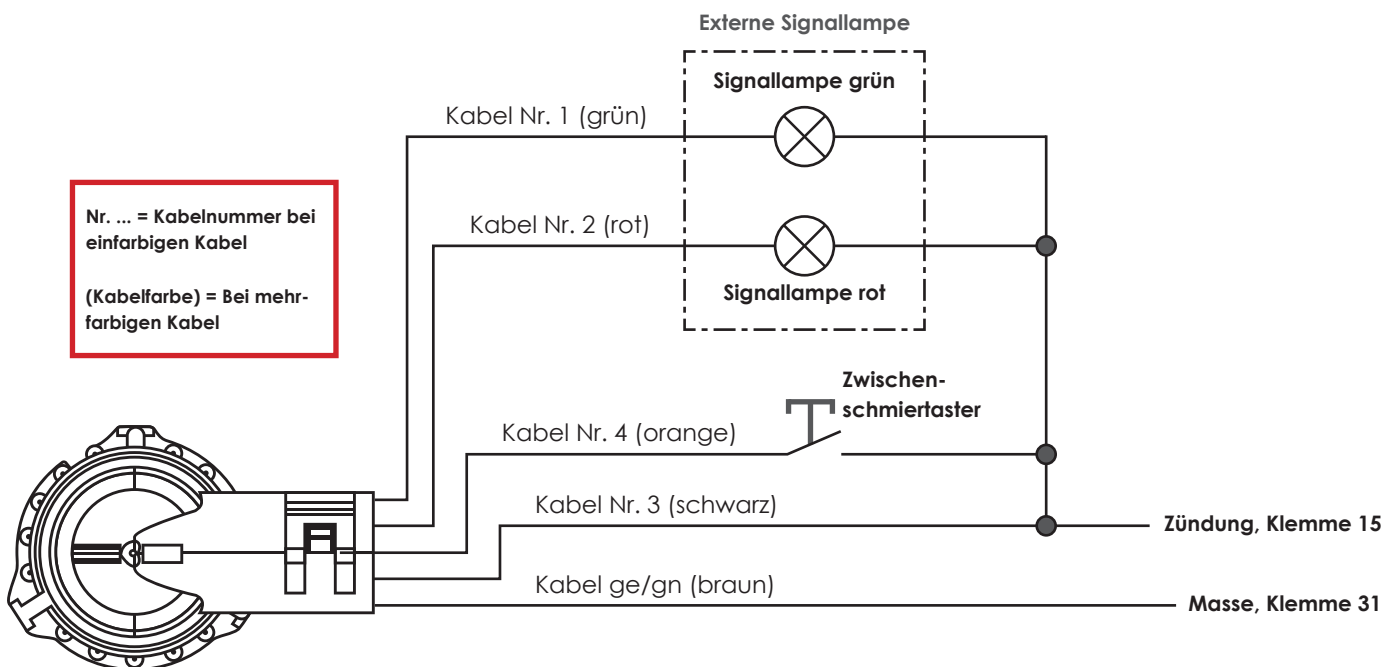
Externe Signallampe

Signallampe grün

Kabel Nr. 1 (grün)

Nr. ... = Kabelnummer bei einfarbigen Kabel

(Kabelfarbe) = Bei mehrfarbigen Kabel

Kabel Nr. 2 (rot)

Signallampe rot

Zwischenschmiertaster

Kabel Nr. 4 (orange)

Kabel Nr. 3 (schwarz)

Zündung, Klemme 15

Kabel ge/gn (braun)

Masse, Klemme 31